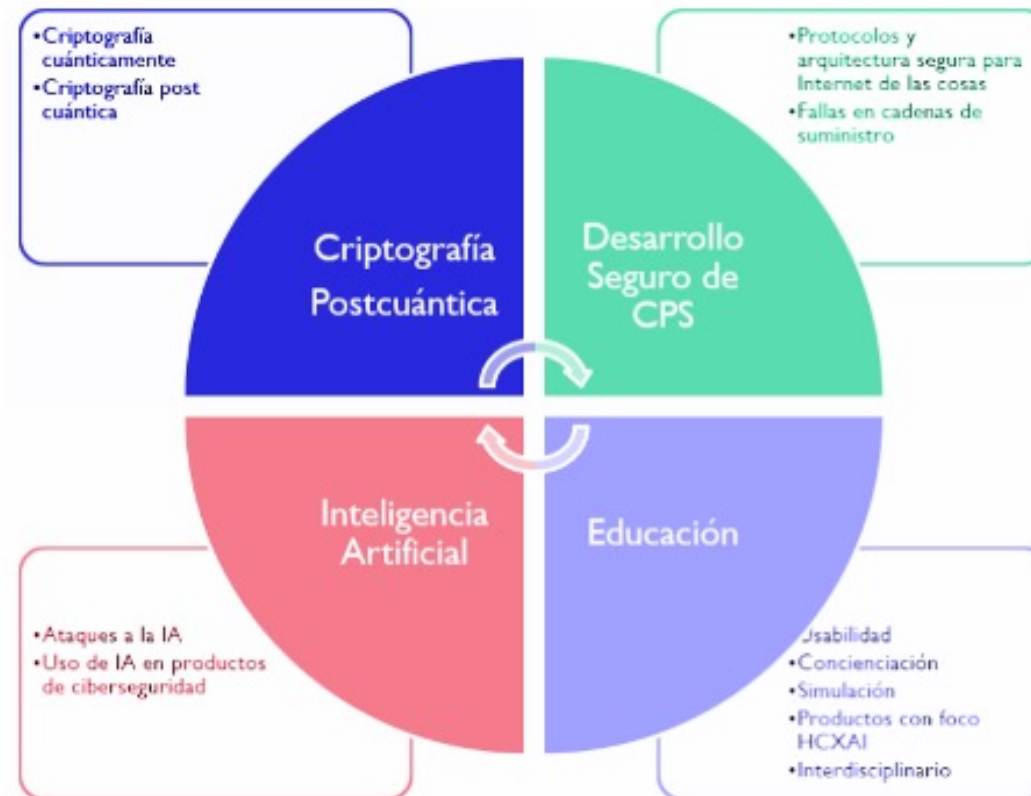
•Criptografía cuánticamente
•Criptografía post cuántica

•Protocolos y arquitectura segura para Internet de las cosas
•Fallas en cadenas de suministro

Criptografía Postcuántica

Desarrollo Seguro de CPS

Inteligencia Artificial

Educación

•Ataques a la IA
•Uso de IA en productos de ciberseguridad

Usabilidad
•Concienciación
•Simulación
•Productos con foco HCXAI
•Interdisciplinario